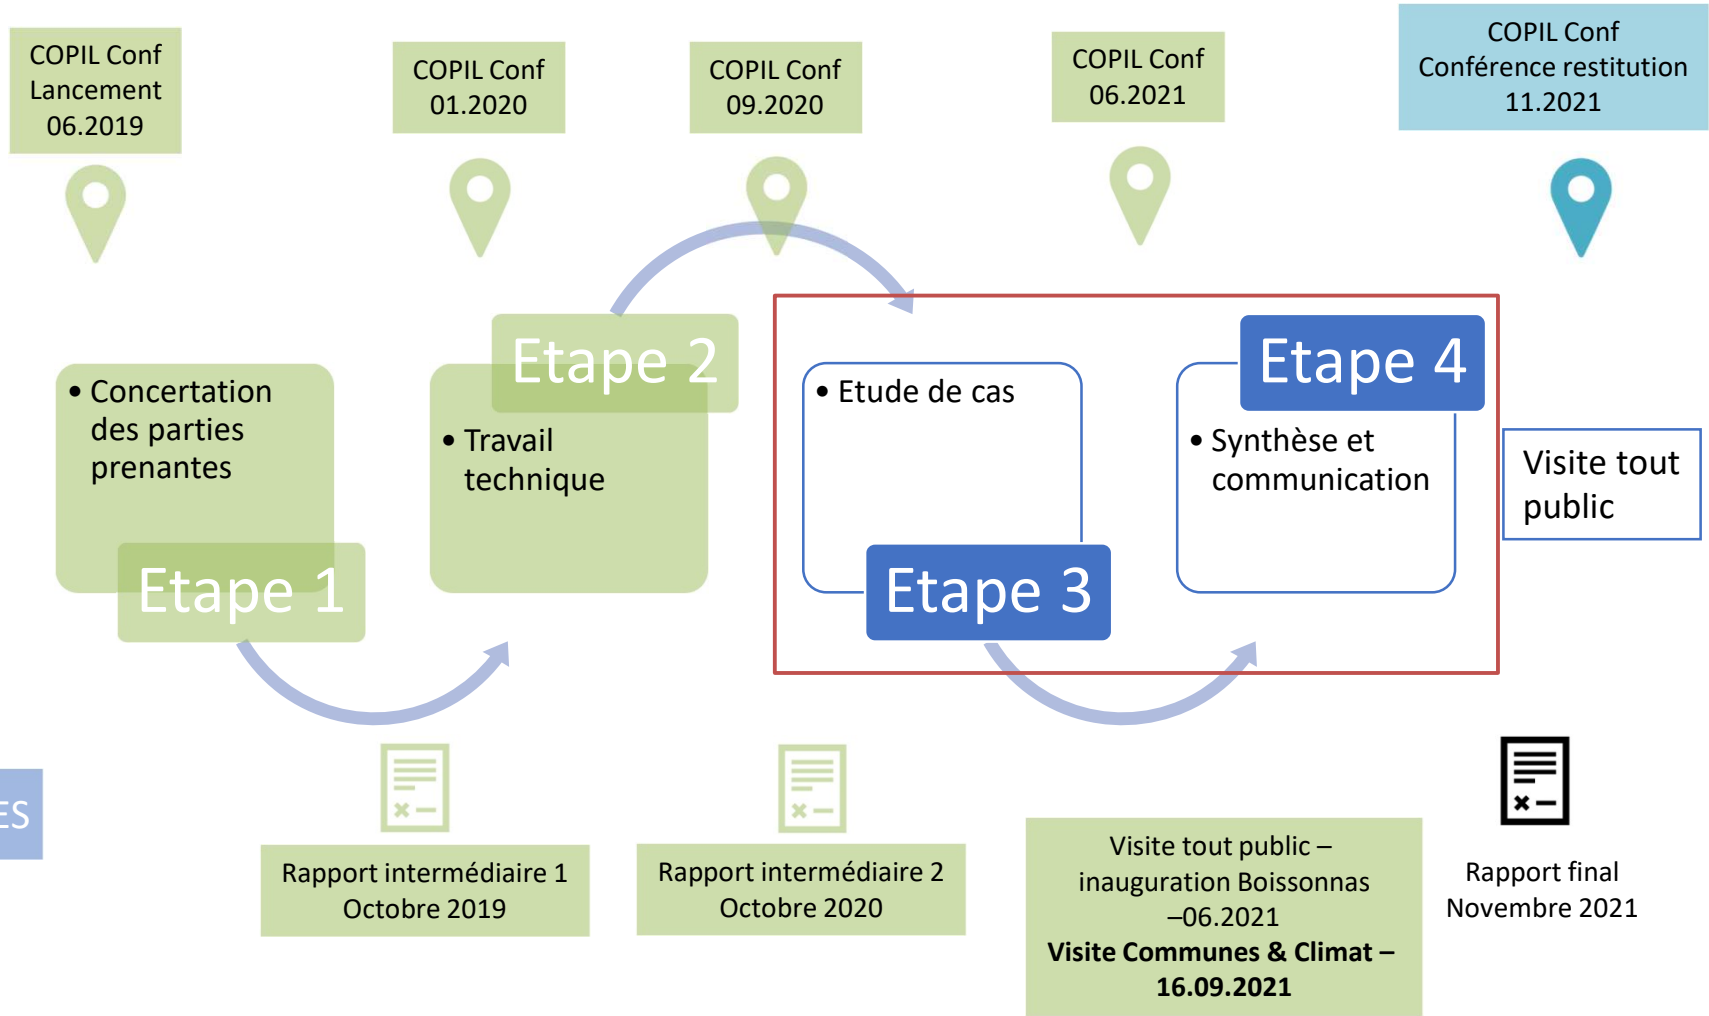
COPIL Conf Lancement 06.2019

COPIL Conf 01.2020

COPIL Conf 09.2020

COPIL Conf 06.2021

COPIL Conf Conférence restitution 11.2021

• Concertation des parties prenantes

Etape 1

Etape 2

• Travail technique

• Etude de cas

Etape 3

Etape 4

• Synthèse et communication

Visite tout public

ES

Rapport intermédiaire 1 Octobre 2019

Rapport intermédiaire 2 Octobre 2020

Visite tout public – inauguration Boissonnas –06.2021
**Visite Communes & Climat – 16.09.2021**

Rapport final Novembre 2021